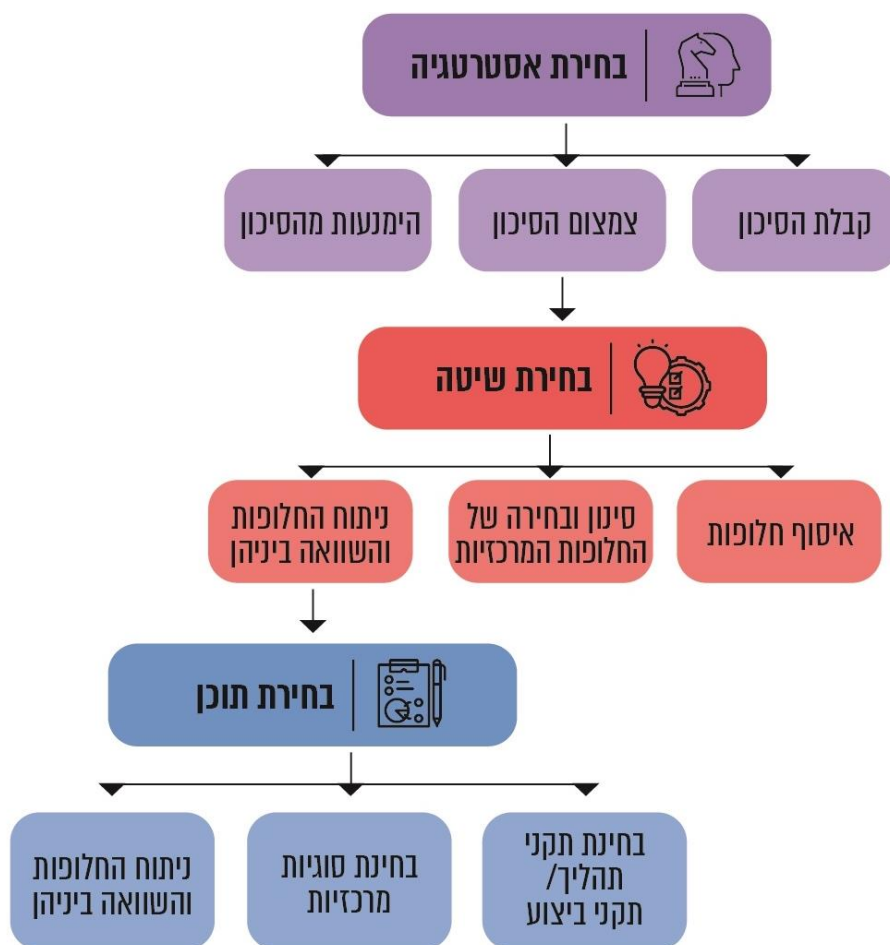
בחירת אסטרטגיה

קבלת הסיכון
צמצום הסיכון
הימנעות מהסיכון

בחירת שיטה

איסוף חלופות
סינון ובחירה של החלופות המרכזיות
ניתוח החלופות והשוואה ביניהן

בחירת תוכן

בחינת תקני תהליך/ תקני ביצוע
בחינת סוגיות מרכזיות
ניתוח החלופות והשוואה ביניהן